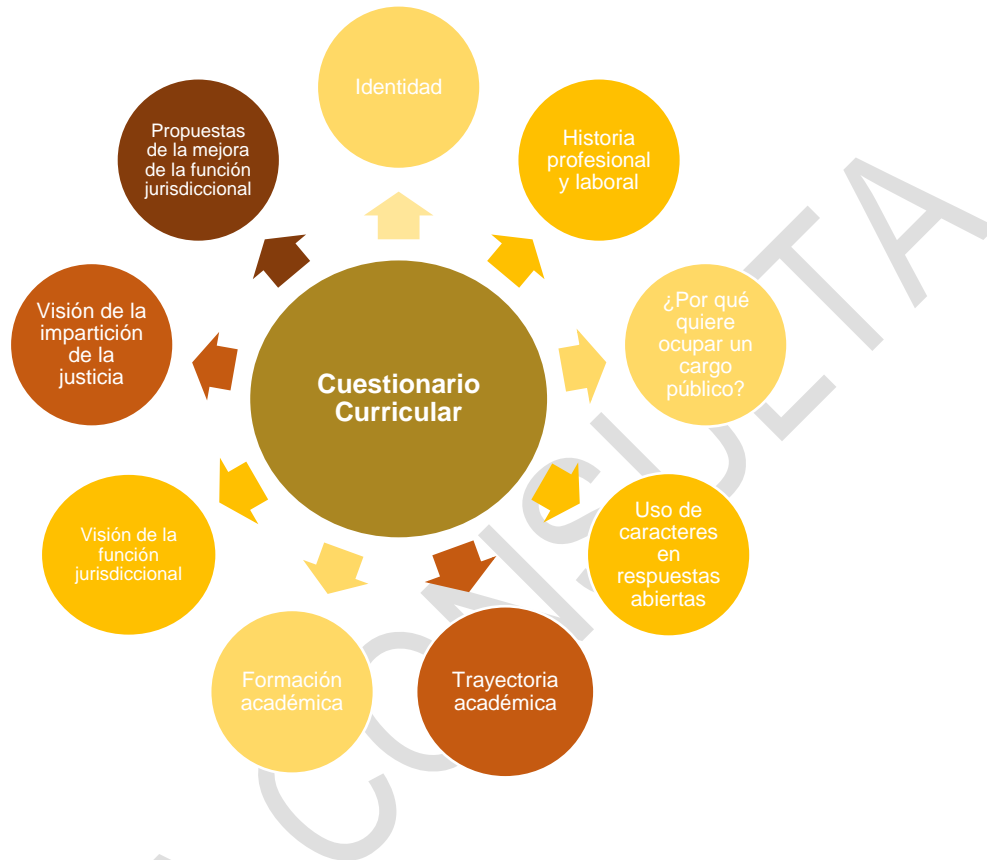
Cuestionario Curricular

Identidad

Historia profesional y laboral

¿Por qué quiere ocupar un cargo público?

Uso de caracteres en respuestas abiertas

Trayectoria académica

Formación académica

Visión de la función jurisdiccional

Visión de la impartición de la justicia

Propuestas de la mejora de la función jurisdiccional

CONSULTA